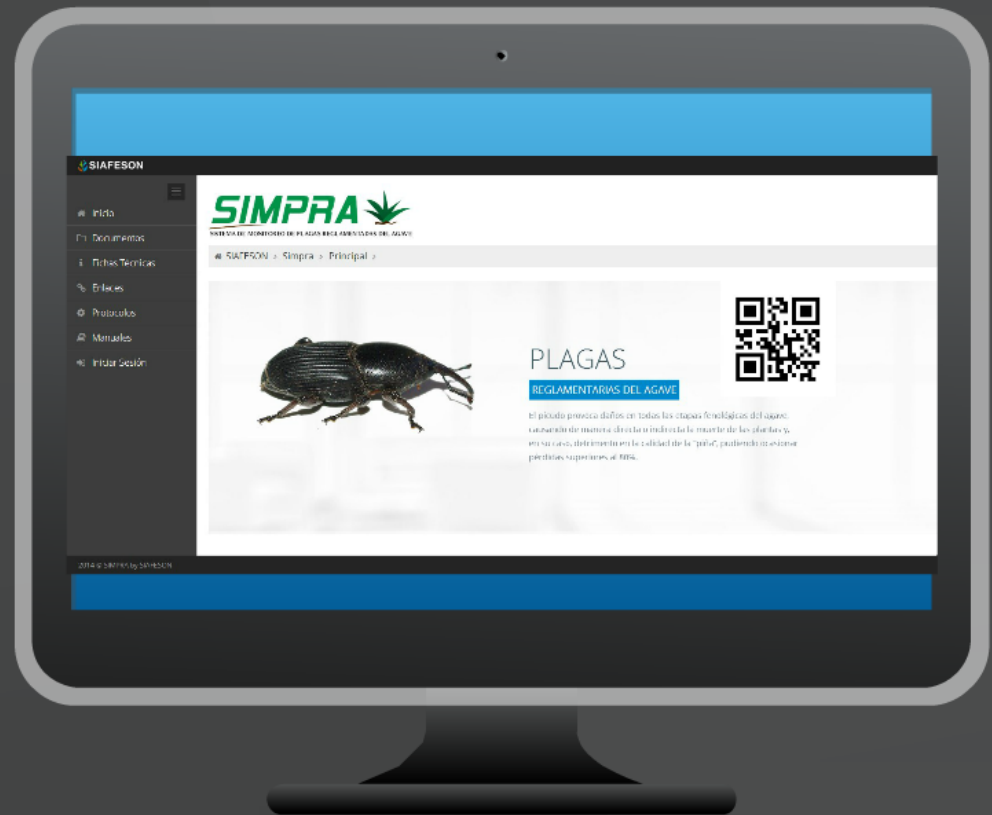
SIAFESON

Inicio
Documentos
Fichas Tecnicas
Enlaces
Protocolos
Manuales
Iniciar Sesión

SIMPRA
SISTEMA DE MONITOREO DE PLAGAS REGLAMENTADAS DEL AGAVE

SIAFESON › Simpra › Principal ›

PLAGAS
REGLAMENTARIAS DEL AGAVE

El picudo provoca daños en todas las etapas fenológicas del agave causando de manera directa o indirecta la muerte de las plantas y, en su caso, detrimento en la calidad de la "piña", pudiendo ocasionar pérdidas superiores al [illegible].

2014 © SIMPRA by SIAFESON